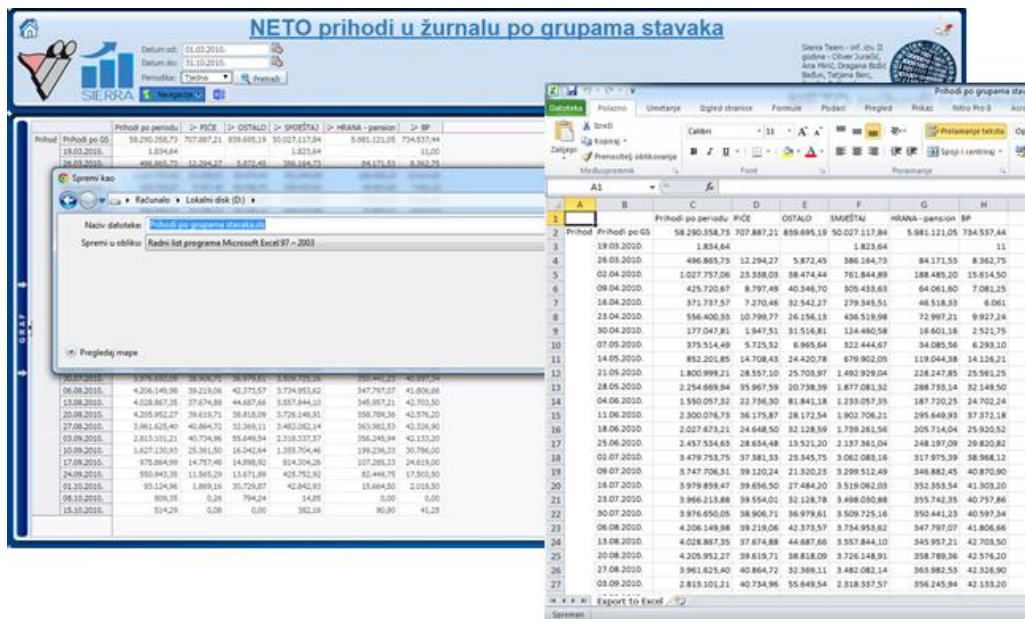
NETO prihodi u žurnalu po grupama stavaka

Datum od: 01.03.2010.
Datum do: 31.10.2010.
Periodika: Tjedna Pretraži

SIERRA Navigacija

Sierra Team - inf. stu. II godina - Oliver Juračić, Ana Mikić, Dragana Božić Badun, Tatjana Beni,

Prihod po periodu | PIĆE | OSTALO | SMJEŠTAJ | HRANA - pension | BP
Prihod | Prihodi po GS | 58.290.358,73 | 707.887,21 | 839.695,19 | 50.027.117,84 | 5.981.121,05 | 734.537,44

Spremi kao
Računalo ▸ Lokalni disk (D:) ▸
Naziv datoteke: Prihodi po grupama stavaka.xls
Spremi u obliku: Radni list programa Microsoft Excel 97 – 2003
Pregledaj mape

GRAF

Prihodi po grupama stav
Datoteka | Polazno | Umetanje | Izgled stranice | Formule | Podaci | Pregled | Prikaz | Nitro Pro 8 | Acro
Izreži | Kopiraj | Zalijepi | Prenositelj oblikovanja | Međuspremnik | Calibri | 11 | Font | Prelamanje teksta | Spoji i centriraj | Poravnanje

A1

| | A | B | C | D | E | F | G | H |
|---|---|---|---|---|---|---|---|---|
| 1 | | | Prihodi po periodu | PIĆE | OSTALO | SMJEŠTAJ | HRANA - pension | BP |
| 2 | Prihod | Prihodi po GS | 58.290.358,73 | 707.887,21 | 839.695,19 | 50.027.117,84 | 5.981.121,05 | 734.537,44 |
| 3 | | 19.03.2010. | 1.834,64 | | | 1.823,64 | | 11 |
| 4 | | 26.03.2010. | 496.865,73 | 12.294,27 | 5.872,45 | 386.164,73 | 84.171,53 | 8.362,75 |
| 5 | | 02.04.2010. | 1.027.757,06 | 23.338,03 | 38.474,44 | 761.844,89 | 188.485,20 | 15.614,50 |
| 6 | | 09.04.2010. | 425.720,67 | 8.797,49 | 40.346,70 | 305.433,63 | 64.061,60 | 7.081,25 |
| 7 | | 16.04.2010. | 371.737,57 | 7.270,46 | 32.542,27 | 279.345,51 | 46.518,33 | 6.061 |
| 8 | | 23.04.2010. | 556.400,33 | 10.799,77 | 26.156,13 | 436.519,98 | 72.997,21 | 9.927,24 |
| 9 | | 30.04.2010. | 177.047,81 | 1.947,51 | 31.516,81 | 124.460,58 | 16.601,16 | 2.521,75 |
| 10 | | 07.05.2010. | 375.514,49 | 5.725,52 | 6.965,64 | 322.444,67 | 34.085,56 | 6.293,10 |
| 11 | | 14.05.2010. | 852.201,85 | 14.708,43 | 24.420,78 | 679.902,05 | 119.044,38 | 14.126,21 |
| 12 | | 21.05.2010. | 1.800.999,21 | 28.557,10 | 25.703,97 | 1.492.929,04 | 228.247,85 | 25.561,25 |
| 13 | | 28.05.2010. | 2.254.669,94 | 35.967,59 | 20.738,59 | 1.877.081,32 | 288.733,14 | 32.149,50 |
| 14 | | 04.06.2010. | 1.550.057,32 | 22.736,30 | 81.841,18 | 1.233.057,35 | 187.720,25 | 24.702,24 |
| 15 | | 11.06.2010. | 2.300.076,75 | 36.175,87 | 28.172,54 | 1.902.706,21 | 295.649,93 | 37.372,18 |
| 16 | | 18.06.2010. | 2.027.673,21 | 24.648,50 | 32.128,59 | 1.739.261,56 | 205.714,04 | 25.920,52 |
| 17 | | 25.06.2010. | 2.457.534,65 | 28.634,48 | 13.521,20 | 2.137.361,04 | 248.197,09 | 29.820,82 |
| 18 | | 02.07.2010. | 3.479.753,75 | 37.381,33 | 23.345,75 | 3.062.083,16 | 317.975,39 | 38.968,12 |
| 19 | | 09.07.2010. | 3.747.706,31 | 39.120,24 | 21.320,23 | 3.299.512,49 | 346.882,45 | 40.870,90 |
| 20 | | 16.07.2010. | 3.979.859,47 | 39.656,50 | 27.484,20 | 3.519.062,03 | 352.353,54 | 41.303,20 |
| 21 | | 23.07.2010. | 3.966.213,88 | 39.554,01 | 32.128,78 | 3.498.050,88 | 355.742,35 | 40.757,86 |
| 22 | | 30.07.2010. | 3.976.650,05 | 38.906,71 | 36.979,61 | 3.509.725,16 | 350.441,23 | 40.597,34 |
| 23 | | 06.08.2010. | 4.206.149,98 | 39.219,06 | 42.373,57 | 3.734.953,62 | 347.797,07 | 41.806,66 |
| 24 | | 13.08.2010. | 4.028.867,35 | 37.674,88 | 44.687,66 | 3.557.844,10 | 345.957,21 | 42.703,50 |
| 25 | | 20.08.2010. | 4.205.952,27 | 39.619,71 | 38.818,09 | 3.726.148,91 | 358.789,36 | 42.576,20 |
| 26 | | 27.08.2010. | 3.961.625,40 | 40.864,72 | 32.369,11 | 3.482.082,14 | 363.982,53 | 42.326,90 |
| 27 | | 03.09.2010. | 2.813.101,21 | 40.734,96 | 55.649,54 | 2.318.337,57 | 356.245,94 | 42.133,20 |

Export to Excel
Spreman

10.09.2010. | 1.627.130,93 | 25.361,50 | 16.042,64 | 1.355.704,46 | 199.236,33 | 30.786,00
17.09.2010. | 975.864,99 | 14.757,40 | 14.898,92 | 814.304,26 | 107.285,33 | 24.619,00
24.09.2010. | 550.843,38 | 11.565,29 | 13.671,89 | 425.752,92 | 82.448,75 | 17.503,50
01.10.2010. | 93.124,96 | 1.869,16 | 30.729,87 | 42.842,93 | 15.664,50 | 2.018,50
08.10.2010. | 809,35 | 0,26 | 794,24 | 14,85 | 0,00 | 0,00
15.10.2010. | 514,29 | 0,08 | 0,00 | 382,16 | 90,80 | 41,25